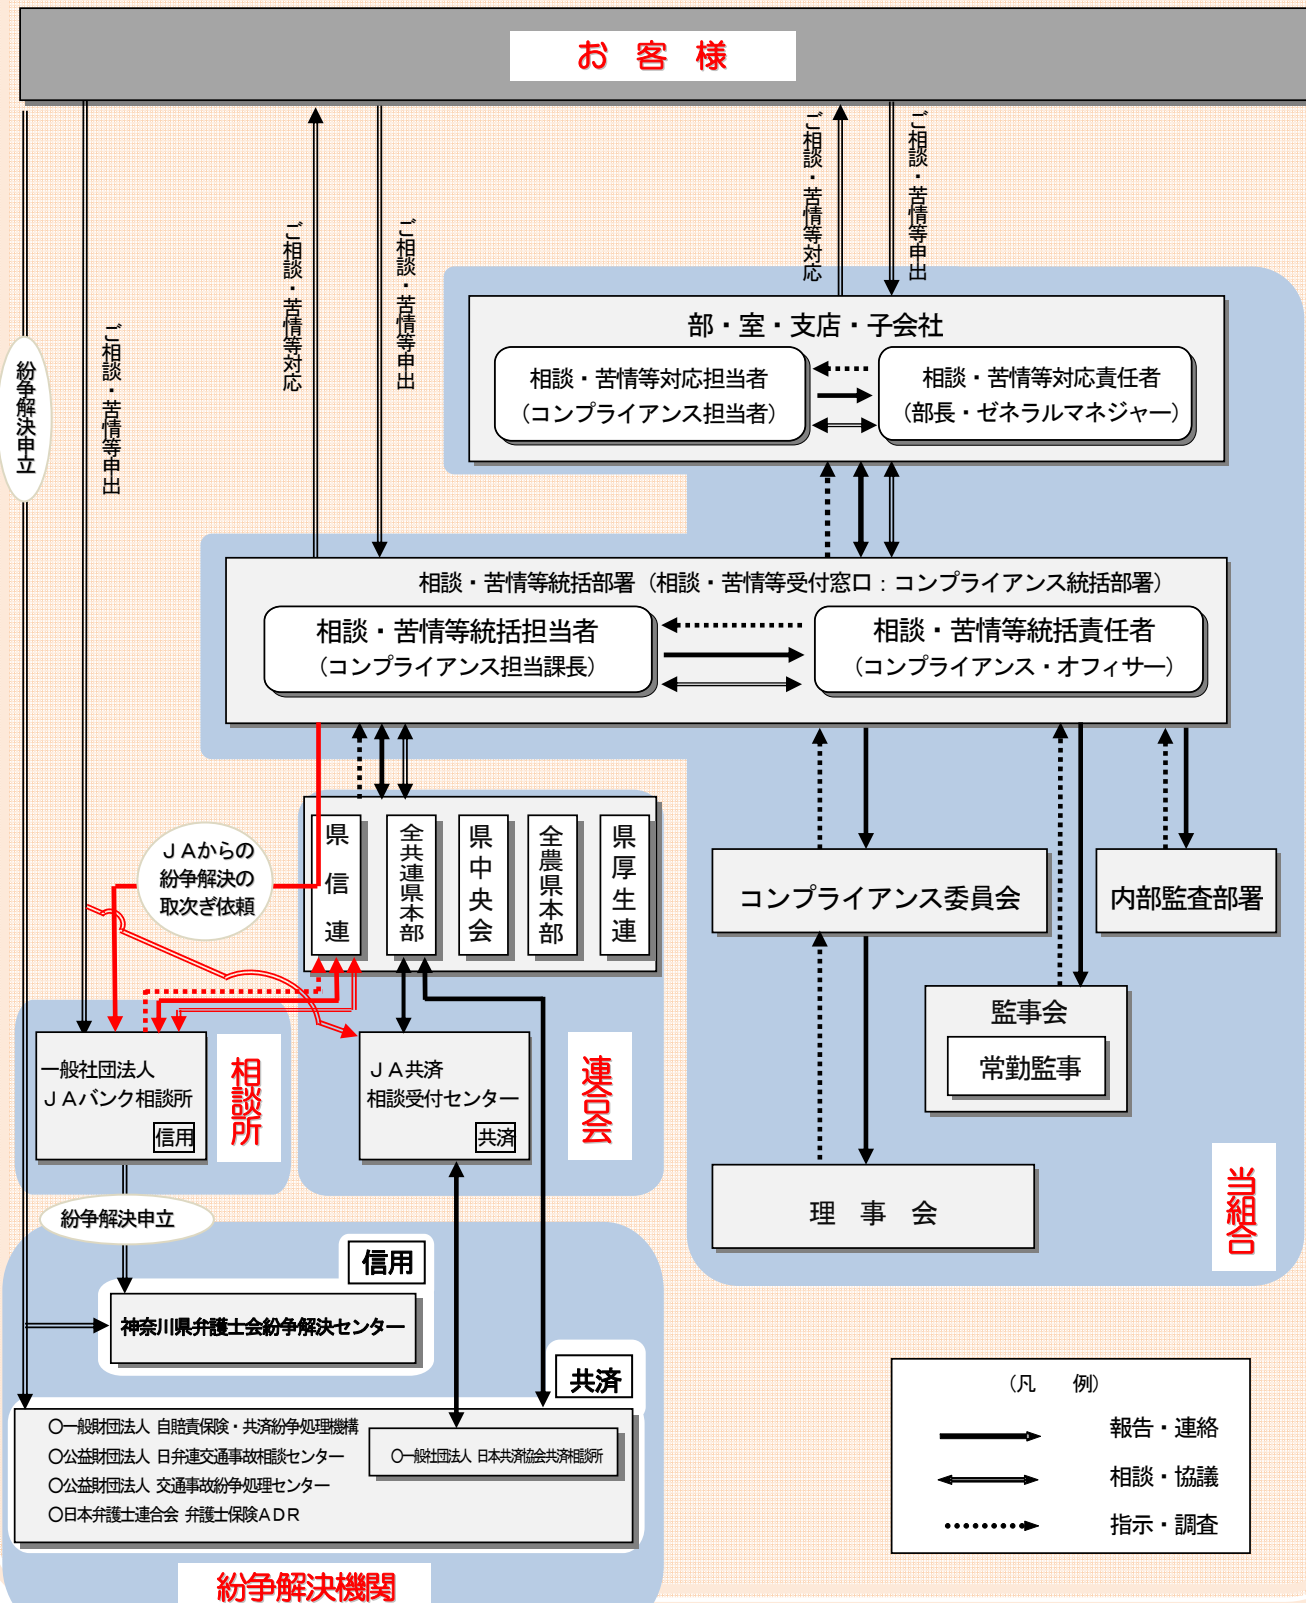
お 客 様

紛争解決申立

ご相談・苦情等申出

ご相談・苦情等対応

ご相談・苦情等申出

ご相談・苦情等対応

ご相談・苦情等申出

部・室・支店・子会社

相談・苦情等対応担当者
（コンプライアンス担当者）

相談・苦情等対応責任者
（部長・ゼネラルマネジャー）

相談・苦情等統括部署（相談・苦情等受付窓口：コンプライアンス統括部署）

相談・苦情等統括担当者
（コンプライアンス担当課長）

相談・苦情等統括責任者
（コンプライアンス・オフィサー）

ＪＡからの
紛争解決の
取次ぎ依頼

県信連

全共連県本部

県中央会

全農県本部

県厚生連

コンプライアンス委員会

内部監査部署

監事会

常勤監事

一般社団法人
ＪＡバンク相談所
信用

相談所

ＪＡ共済
相談受付センター
共済

連合会

理 事 会

当組合

紛争解決申立

信用

神奈川県弁護士会紛争解決センター

共済

〇一般財団法人 自賠責保険・共済紛争処理機構
〇公益財団法人 日弁連交通事故相談センター
〇公益財団法人 交通事故紛争処理センター
〇日本弁護士連合会 弁護士保険ＡＤＲ

〇一般社団法人 日本共済協会共済相談所

紛争解決機関

（凡 例）

報告・連絡

相談・協議

指示・調査